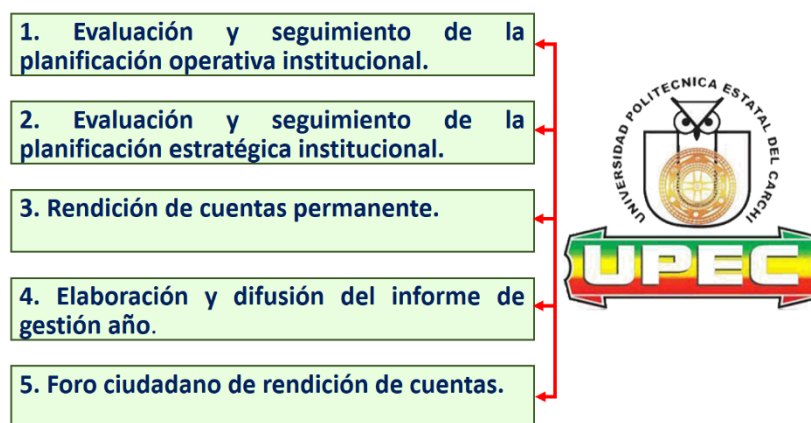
1. Evaluación y seguimiento de la planificación operativa institucional.

2. Evaluación y seguimiento de la planificación estratégica institucional.

3. Rendición de cuentas permanente.

4. Elaboración y difusión del informe de gestión año.

5. Foro ciudadano de rendición de cuentas.

UNIVERSIDAD POLITECNICA ESTATAL DEL CARCHI

UPEC